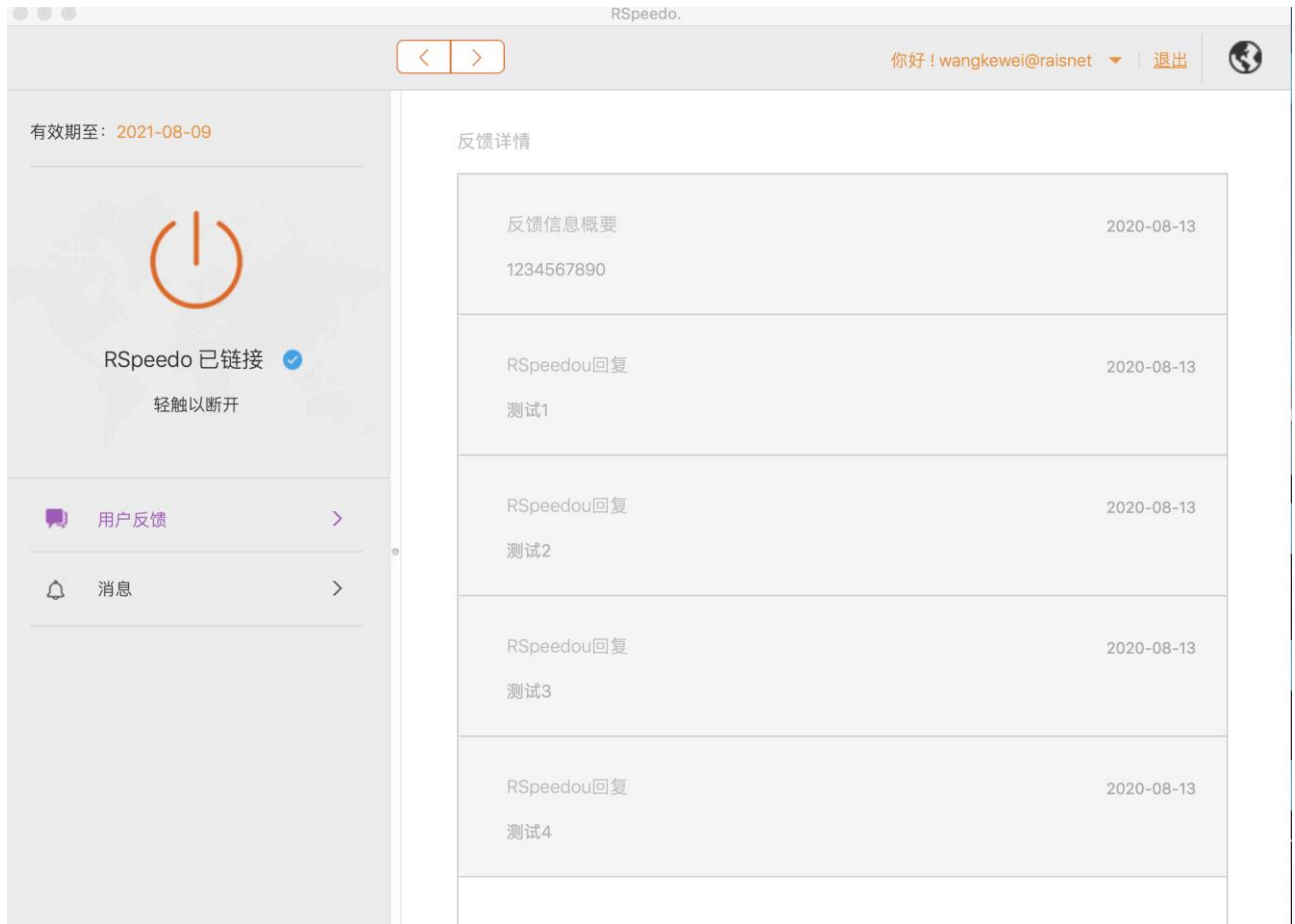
RSpeedo.

< >

你好！wangkewei@raisnet ▾ | 退出

有效期至：2021-08-09

RSpeedo 已链接

轻触以断开

用户反馈 >

消息 >

反馈详情

反馈信息概要 2020-08-13

1234567890

RSpeedou回复 2020-08-13

测试1

RSpeedou回复 2020-08-13

测试2

RSpeedou回复 2020-08-13

测试3

RSpeedou回复 2020-08-13

测试4